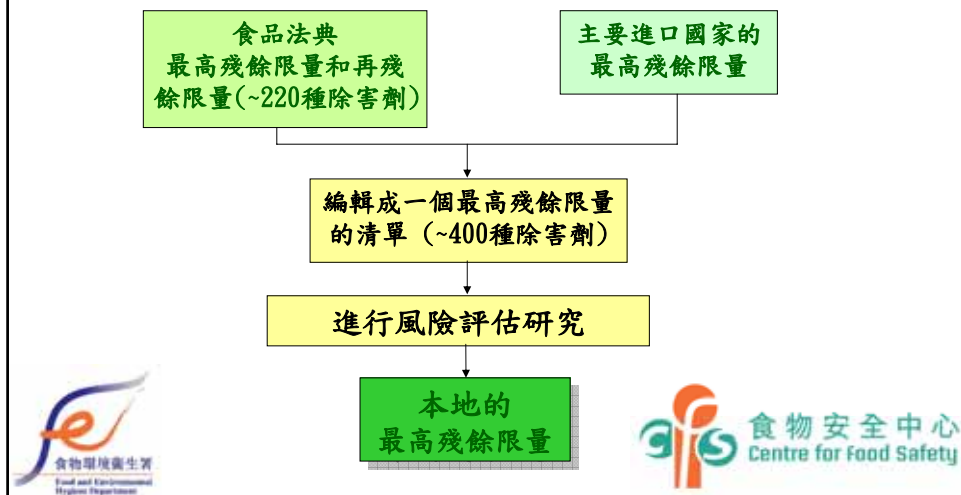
食品法典
最高殘餘限量和再殘餘限量(~220種除害劑)

主要進口國家的
最高殘餘限量

編輯成一個最高殘餘限量的清單（~400種除害劑)

進行風險評估研究

本地的
最高殘餘限量

fe
食物環境衞生署
Food and Environmental Hygiene Department

cfs 食物安全中心
Centre for Food Safety